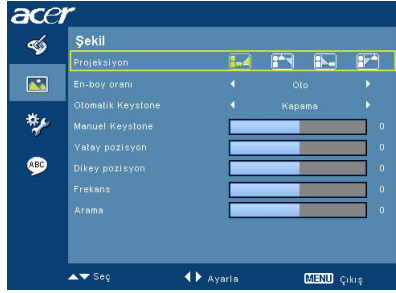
acer

Şekil

| | |
|---|---|
| Projeksiyon | |
| En-boy oranı | Oto |
| Otomatik Keystone | Kapama |
| Manuel Keystone | 0 |
| Yatay pozisyon | 0 |
| Dikey pozisyon | 0 |
| Frekans | 0 |
| Arama | 0 |

ABC

Seç Ayarla MENU Çıkış